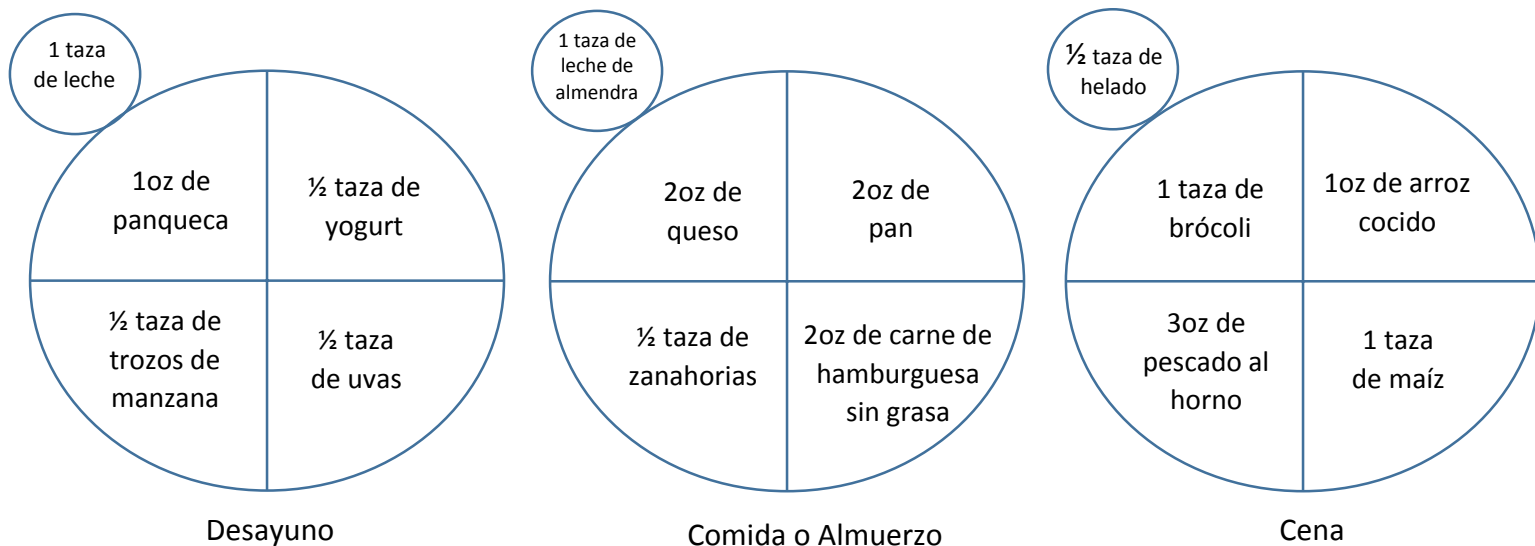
1 taza de leche

1oz de panqueca

½ taza de yogurt

½ taza de trozos de manzana

½ taza de uvas

Desayuno

1 taza de leche de almendra

2oz de queso

2oz de pan

½ taza de zanahorias

2oz de carne de hamburguesa sin grasa

Comida o Almuerzo

½ taza de helado

1 taza de brócoli

1oz de arroz cocido

3oz de pescado al horno

1 taza de maíz

Cena